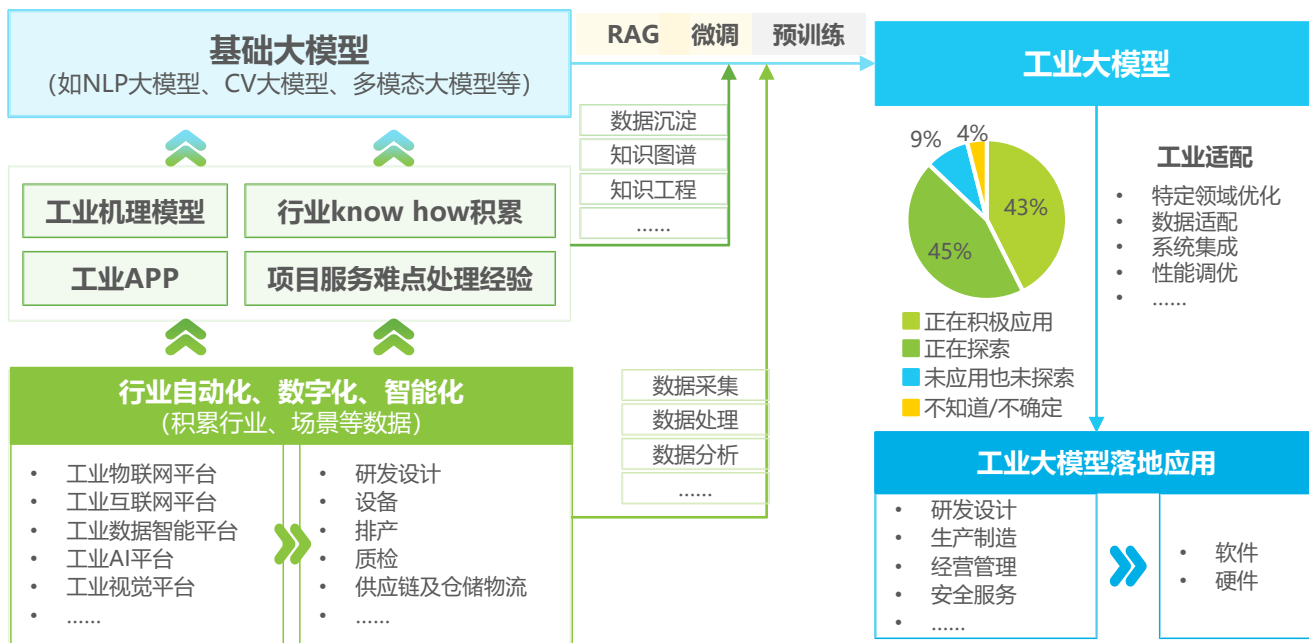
基础大模型
（如NLP大模型、CV大模型、多模态大模型等）

RAG 微调 预训练

工业大模型

工业机理模型
行业know how积累
工业APP
项目服务难点处理经验

数据沉淀
知识图谱
知识工程
……

9%
4%
43%
45%

正在积极应用
正在探索
未应用也未探索
不知道/不确定

工业适配
• 特定领域优化
• 数据适配
• 系统集成
• 性能调优
• ……

行业自动化、数字化、智能化
（积累行业、场景等数据）

• 工业物联网平台
• 工业互联网平台
• 工业数据智能平台
• 工业AI平台
• 工业视觉平台
• ……

• 研发设计
• 设备
• 排产
• 质检
• 供应链及仓储物流
• ……

数据采集
数据处理
数据分析
……

工业大模型落地应用
• 研发设计
• 生产制造
• 经营管理
• 安全服务
• ……

• 软件
• 硬件